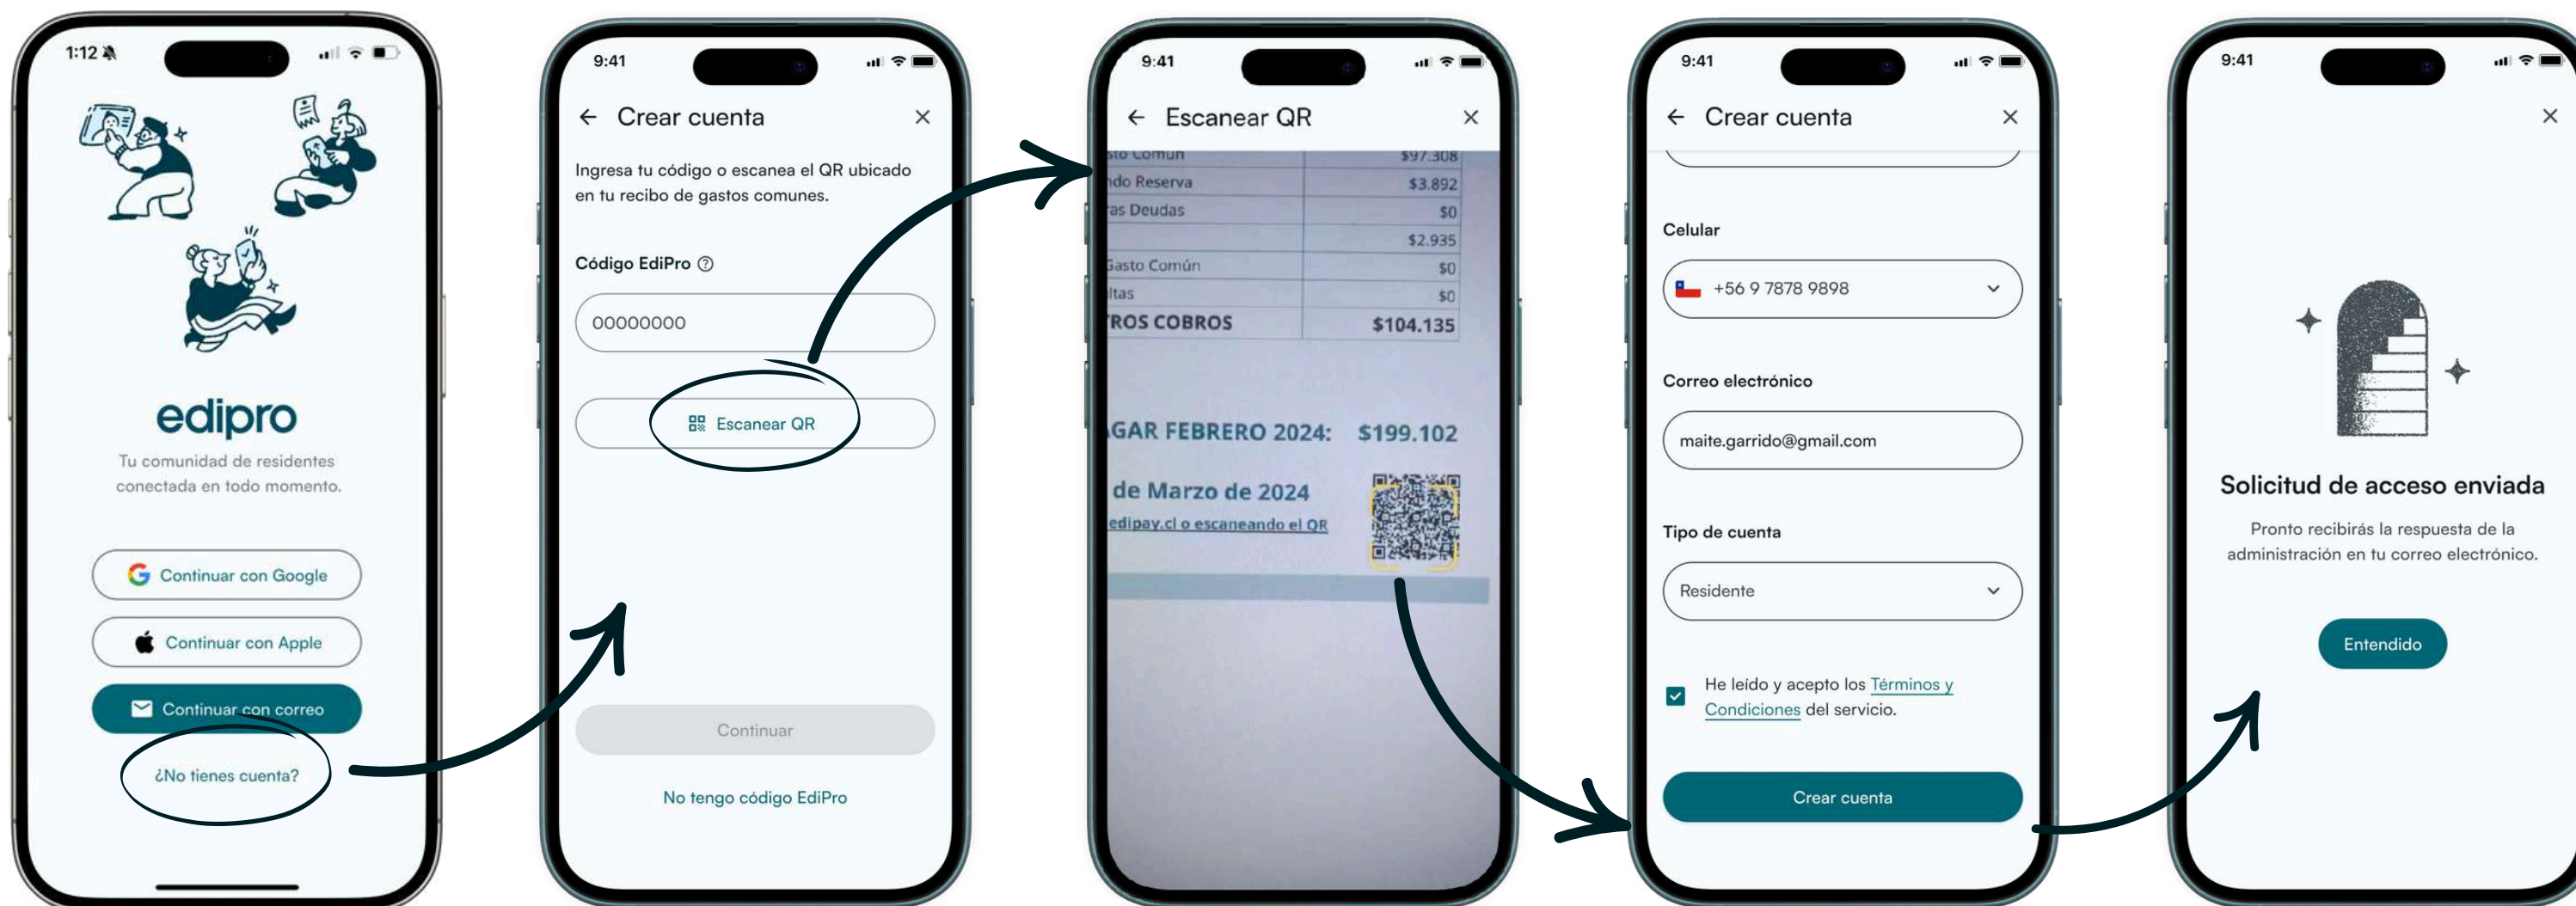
1:12

edipro

Tu comunidad de residentes conectada en todo momento.

Continuar con Google

Continuar con Apple

Continuar con correo

¿No tienes cuenta?

9:41

Crear cuenta

Ingresa tu código o escanea el QR ubicado en tu recibo de gastos comunes.

Código EdiPro

00000000

Escanear QR

Continuar

No tengo código EdiPro

9:41

Escanear QR

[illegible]sto Común $97.308
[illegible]ndo Reserva $3.892
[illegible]as Deudas $0
$2.935
Gasto Común $0
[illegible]ltas $0
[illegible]ROS COBROS $104.135

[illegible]GAR FEBRERO 2024: $199.102

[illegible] de Marzo de 2024

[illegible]edipay.cl o escaneando el QR

9:41

Crear cuenta

Celular

+56 9 7878 9898

Correo electrónico

maite.garrido@gmail.com

Tipo de cuenta

Residente

He leído y acepto los Términos y Condiciones del servicio.

Crear cuenta

9:41

Solicitud de acceso enviada

Pronto recibirás la respuesta de la administración en tu correo electrónico.

Entendido